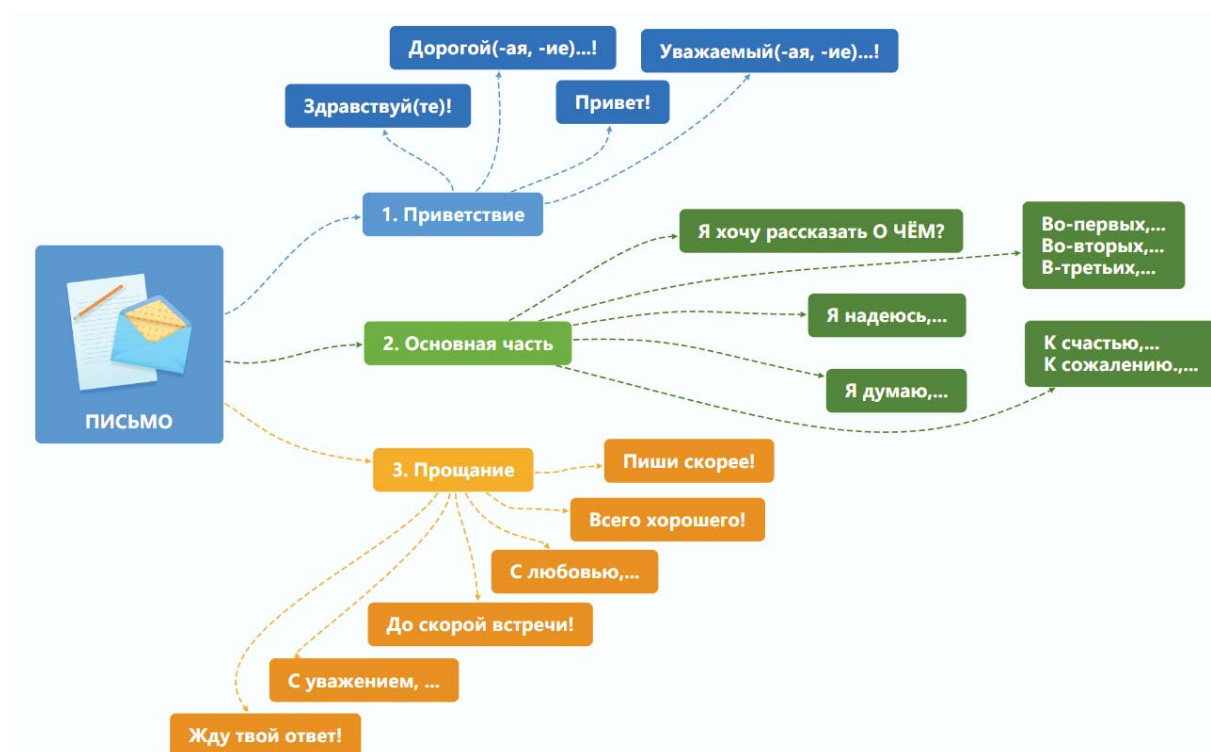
ПИСЬМО

1. Приветствие

Здравствуй(те)!

Дорогой(-ая, -ие)...!

Привет!

Уважаемый(-ая, -ие)...!

2. Основная часть

Я хочу рассказать О ЧЁМ?

Во-первых,...
Во-вторых,...
В-третьих,...

Я надеюсь,...

К счастью,...
К сожалению.,...

Я думаю,...

3. Прощание

Пиши скорее!

Всего хорошего!

С любовью,...

До скорой встречи!

С уважением, ...

Жду твой ответ!